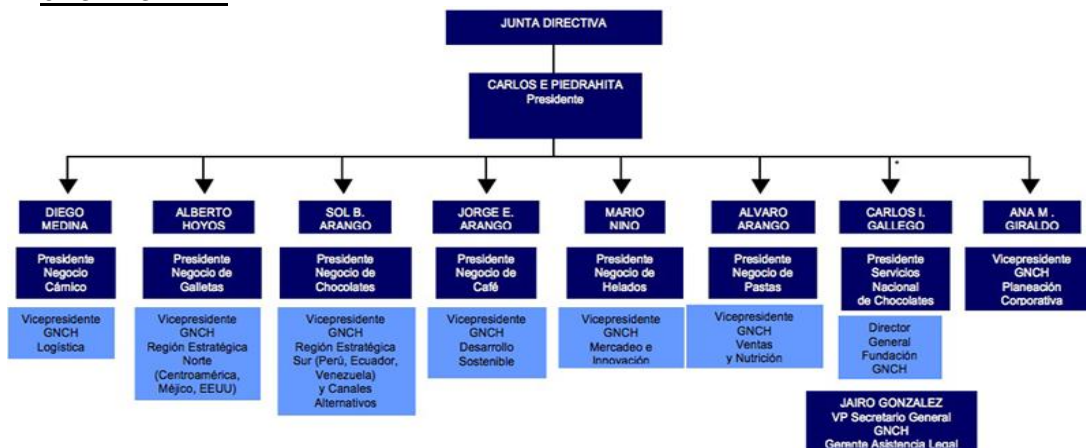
JUNTA DIRECTIVA

CARLOS E PIEDRAHITA
Presidente

DIEGO MEDINA
Presidente Negocio Cárnico
Vicepresidente GNCH Logística

ALBERTO HOYOS
Presidente Negocio de Galletas
Vicepresidente GNCH Región Estratégica Norte (Centroamérica, Méjico, EEUU)

SOL B. ARANGO
Presidente Negocio de Chocolates
Vicepresidente GNCH Región Estratégica Sur (Perú, Ecuador, Venezuela) y Canales Alternativos

JORGE E. ARANGO
Presidente Negocio de Café
Vicepresidente GNCH Desarrollo Sostenible

MARIO NINO
Presidente Negocio de Helados
Vicepresidente GNCH Mercadeo e Innovación

ALVARO ARANGO
Presidente Negocio de Pastas
Vicepresidente GNCH Ventas y Nutrición

CARLOS I. GALLEGO
Presidente Servicios Nacional de Chocolates
Director General Fundación GNCH

ANA M. GIRALDO
Vicepresidente GNCH Planeación Corporativa

JAIRO GONZALEZ
VP Secretario General GNCH
Gerente Asistencia Legal